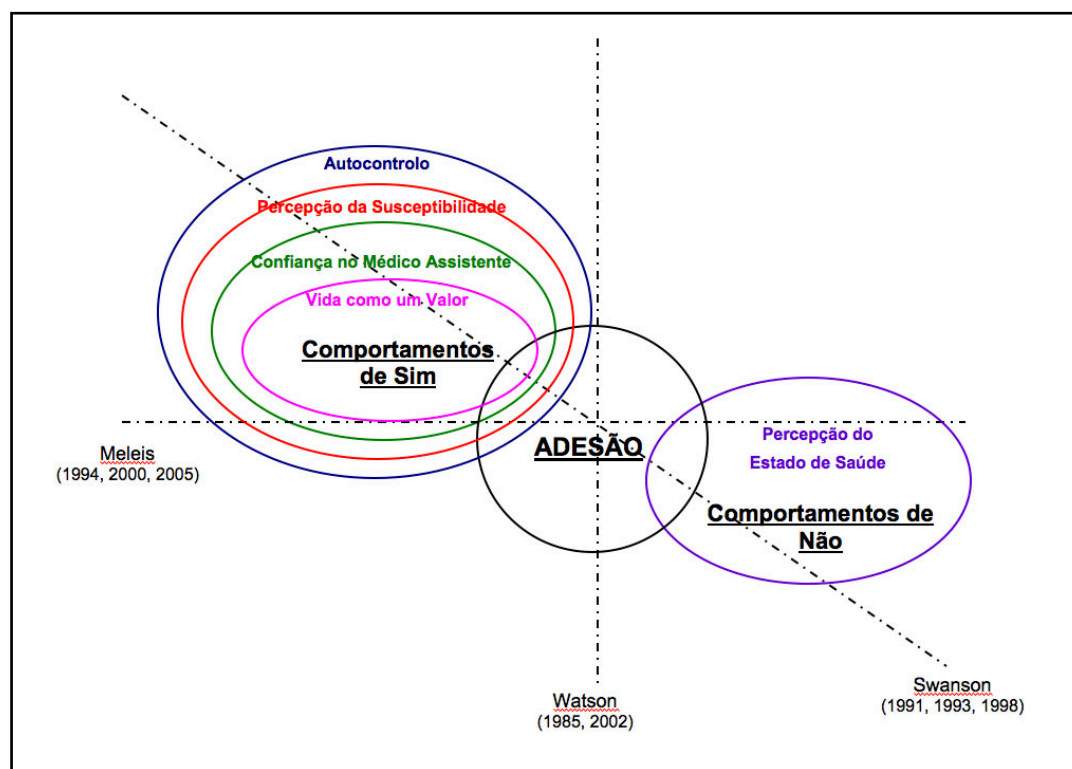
Autocontrolo

Percepção da Susceptibilidade

Confiança no Médico Assistente

Vida como um Valor

Comportamentos de Sim

ADESÃO

Percepção do Estado de Saúde

Comportamentos de Não

Meleis
(1994, 2000, 2005)

Watson
(1985, 2002)

Swanson
(1991, 1993, 1998)